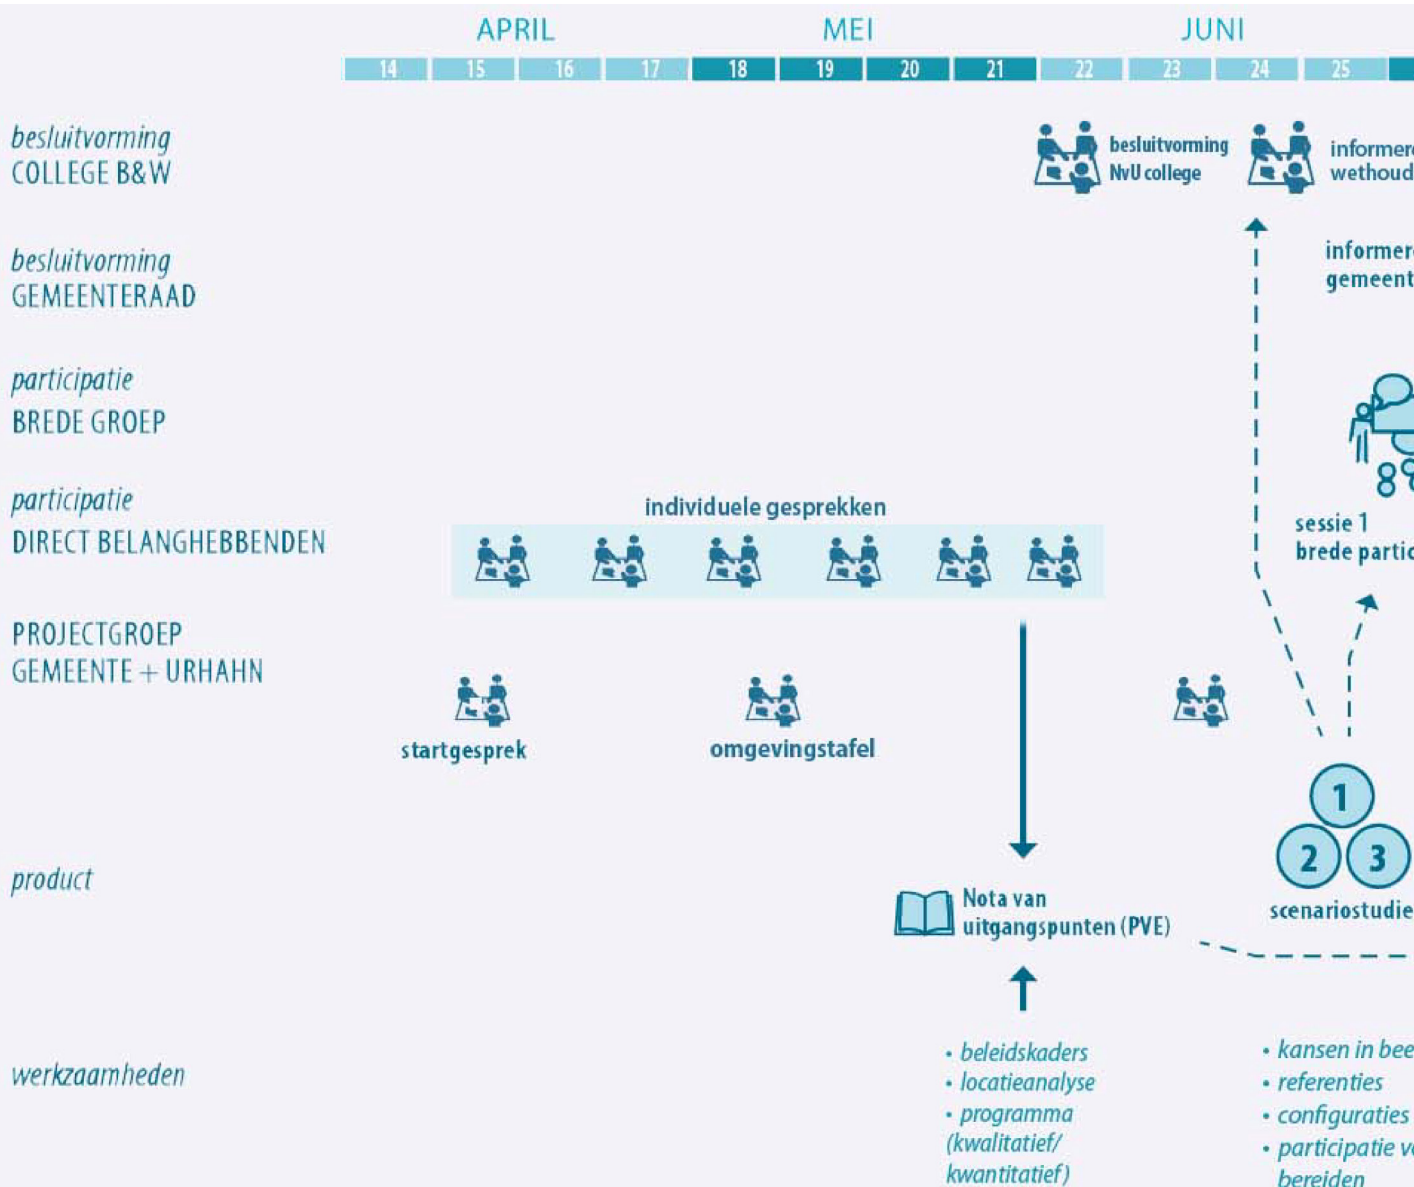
APRIL MEI JUNI

| 14 | 15 | 16 | 17 | 18 | 19 | 20 | 21 | 22 | 23 | 24 | 25 |
|---|---|---|---|---|---|---|---|---|---|---|---|

besluitvorming
COLLEGE B&W

besluitvorming NvU college

informer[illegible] wethoud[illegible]

besluitvorming
GEMEENTERAAD

informer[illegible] gemeent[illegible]

participatie
BREDE GROEP

participatie
DIRECT BELANGHEBBENDEN

individuele gesprekken

sessie 1 brede partic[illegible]

PROJECTGROEP
GEMEENTE + URHAHN

startgesprek

omgevingstafel

1
2
3

product

Nota van uitgangspunten (PVE)

scenariostudie

werkzaamheden

• beleidskaders
• locatieanalyse
• programma (kwalitatief/ kwantitatief)

• kansen in bee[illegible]
• referenties
• configuraties
• participatie v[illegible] bereiden